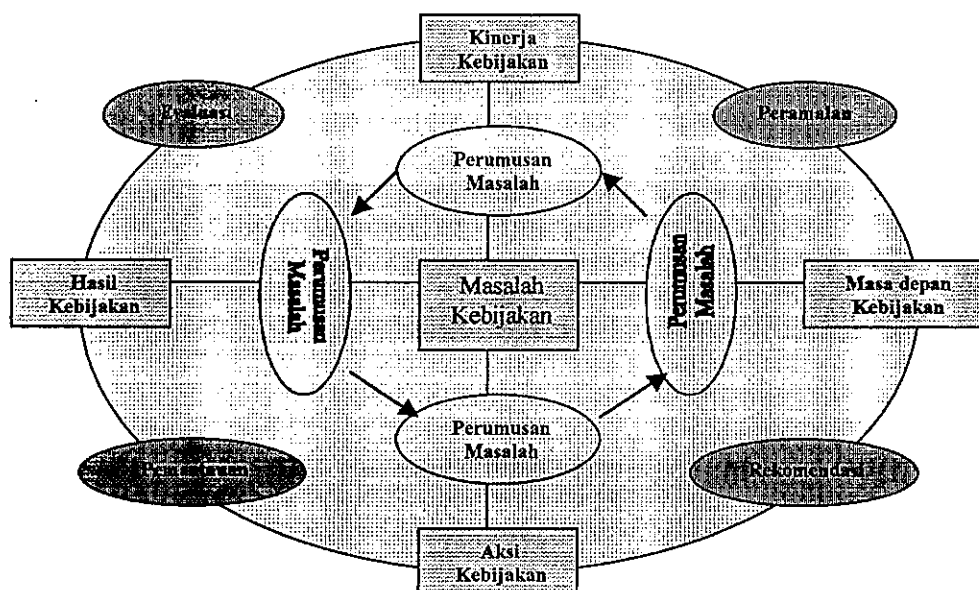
Kinerja Kebijakan

Evaluasi

Peramalan

Perumusan Masalah

Perumusan Masalah

Perumusan Masalah

Hasil Kebijakan

Masalah Kebijakan

Masa depan Kebijakan

Perumusan Masalah

Pemantauan

Rekomendasi

Aksi Kebijakan